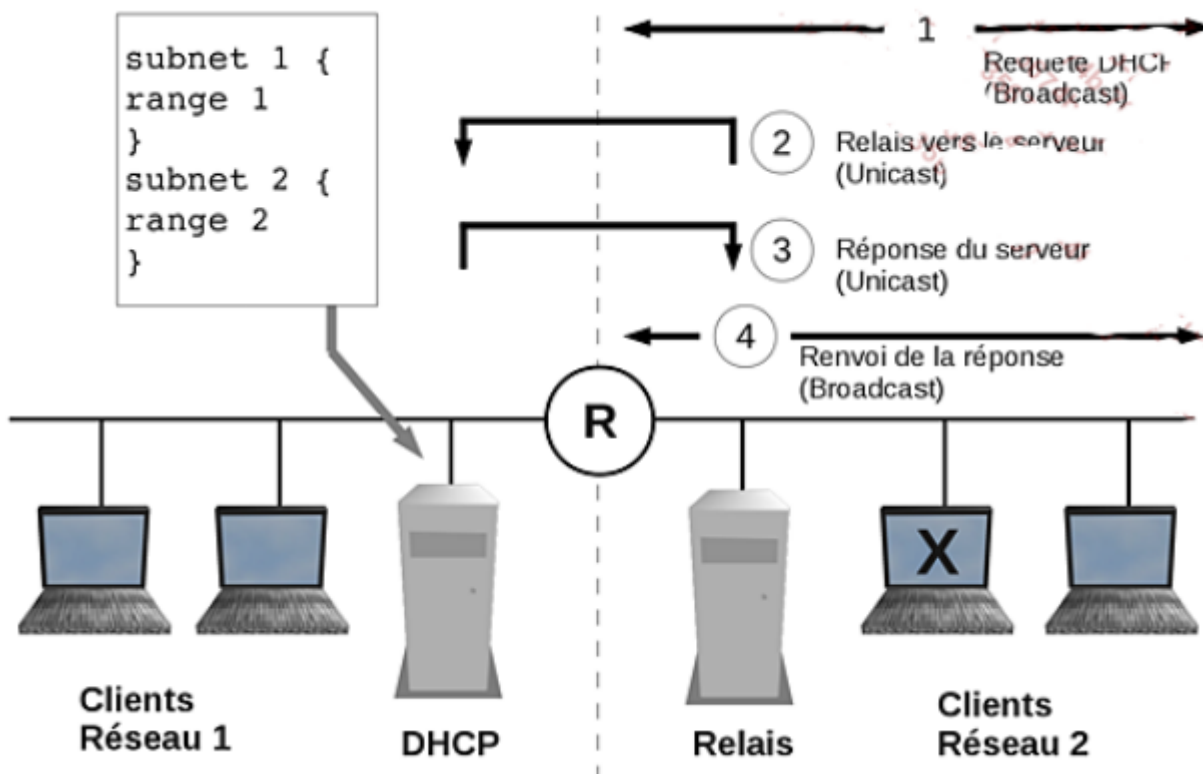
subnet 1 {
range 1
}
subnet 2 {
range 2
}

1
Requete DHCP
(Broadcast)

2
Relais vers le serveur
(Unicast)

3
Réponse du serveur
(Unicast)

4
Renvoi de la réponse
(Broadcast)

R

X

Clients
Réseau 1

DHCP

Relais

Clients
Réseau 2